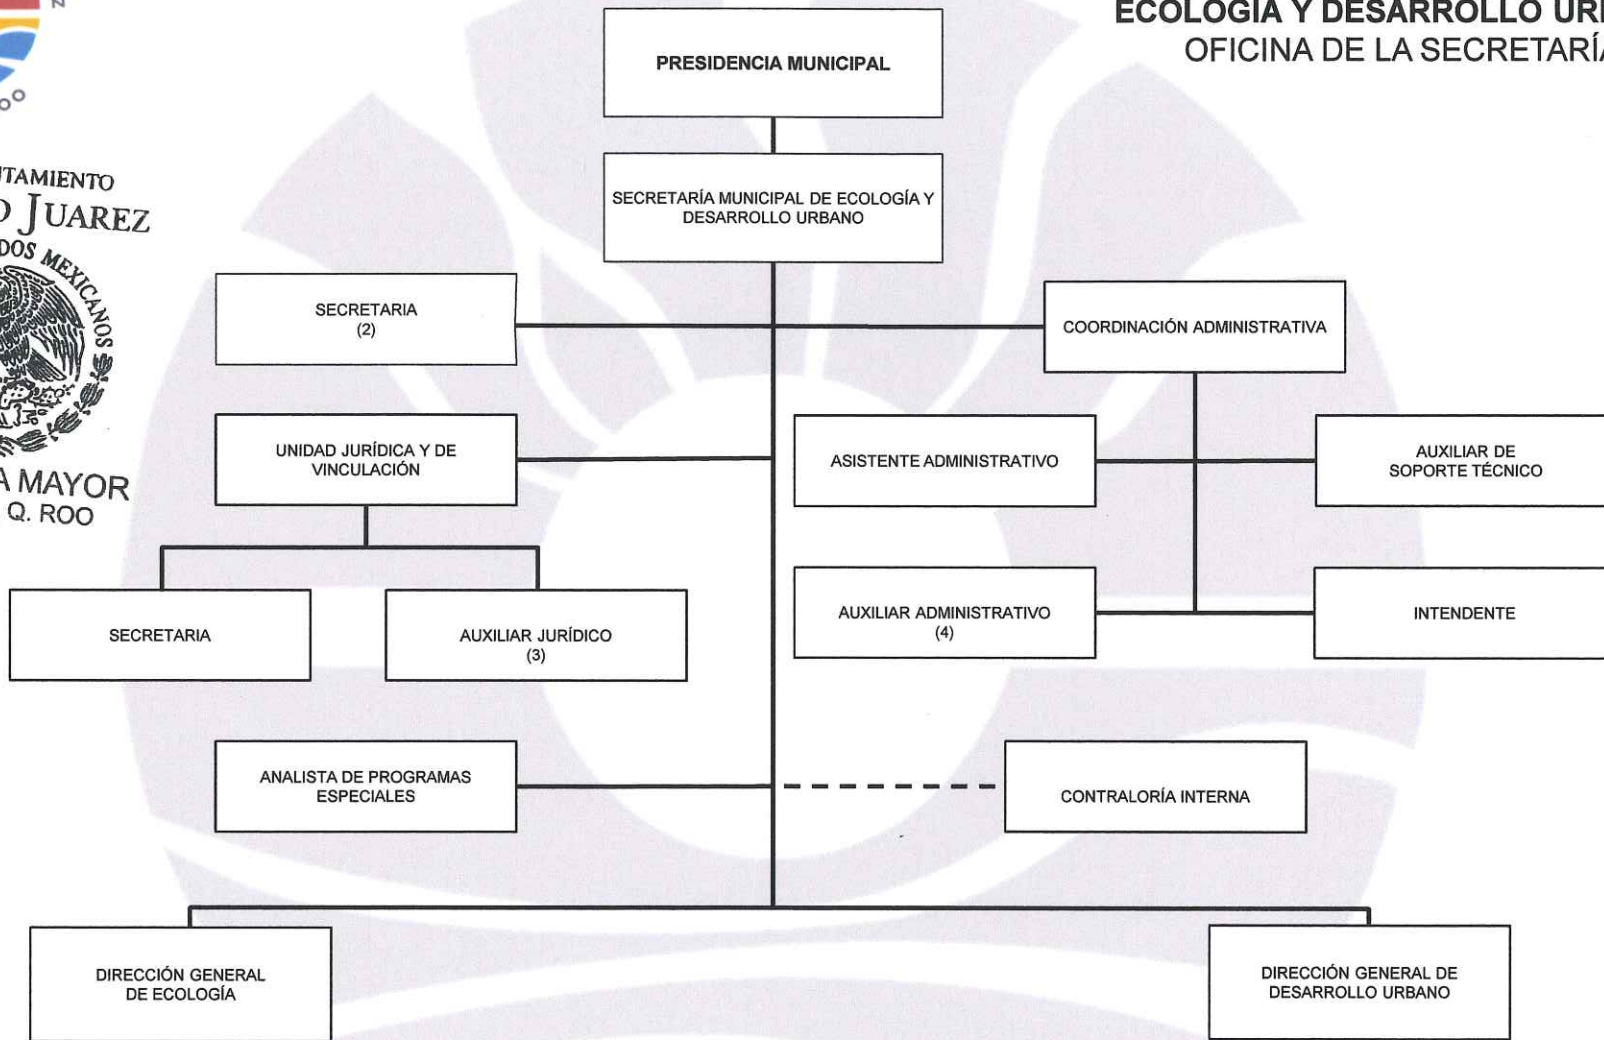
ECOLOGÍA Y DESARROLLO UR
OFICINA DE LA SECRETARÍ

TAMIENTO
JUAREZ
DOS MEXICANOS
A MAYOR
Q. ROO

PRESIDENCIA MUNICIPAL

SECRETARÍA MUNICIPAL DE ECOLOGÍA Y DESARROLLO URBANO

SECRETARIA (2)

COORDINACIÓN ADMINISTRATIVA

UNIDAD JURÍDICA Y DE VINCULACIÓN

ASISTENTE ADMINISTRATIVO

AUXILIAR DE SOPORTE TÉCNICO

SECRETARIA

AUXILIAR JURÍDICO (3)

AUXILIAR ADMINISTRATIVO (4)

INTENDENTE

ANALISTA DE PROGRAMAS ESPECIALES

CONTRALORÍA INTERNA

DIRECCIÓN GENERAL DE ECOLOGÍA

DIRECCIÓN GENERAL DE DESARROLLO URBANO